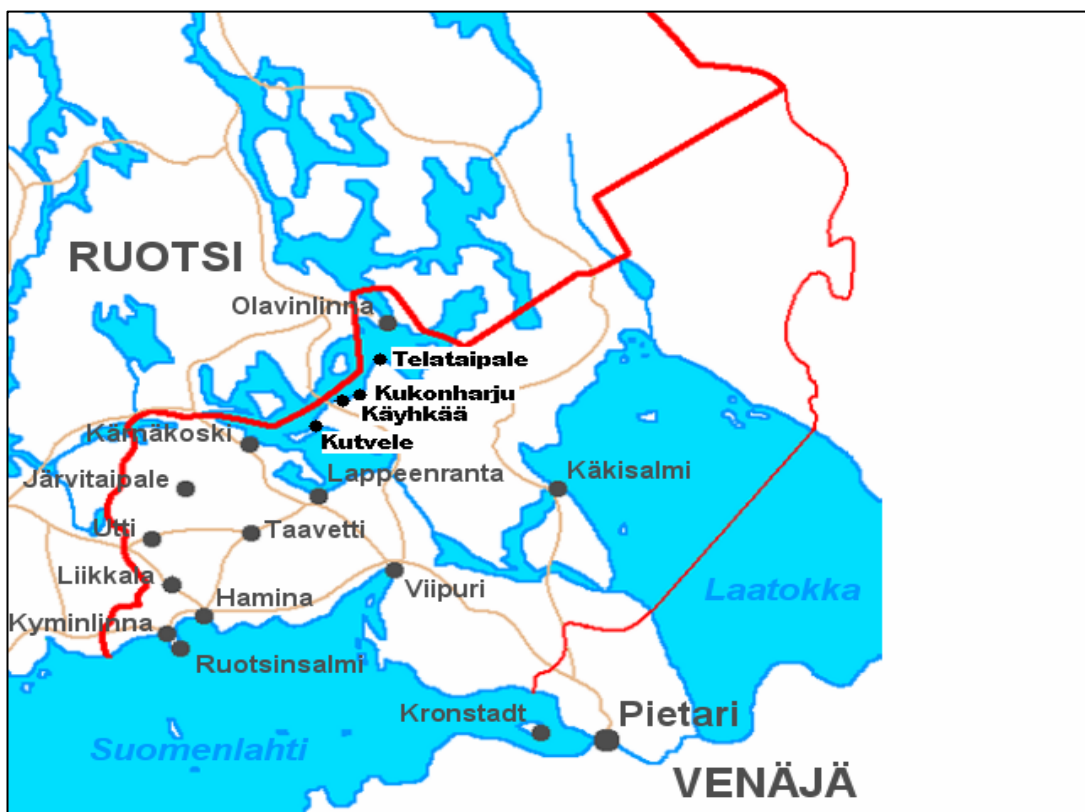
RUOTSI

Olavinlinna

Telataipale

Kukonharju

Käyhkää

Kutvele

Kärnäkoski

Järvitaipale

Lappeenranta

Käkisalmi

Utti

Taavetti

Liikkala

Hamina

Viipuri

Laatokka

Kyminlinna

Ruotsinsalmi

Kronstadt

Pietari

Suomenlahti

VENÄJÄ